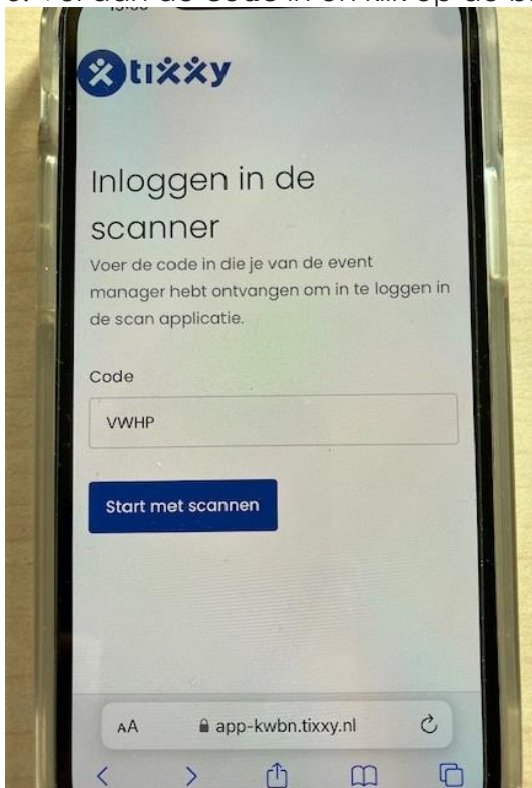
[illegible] de code in en klik op de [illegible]

tixxy

Inloggen in de scanner

Voer de code in die je van de event manager hebt ontvangen om in te loggen in de scan applicatie.

Code

VWHP

Start met scannen

AA app-kwbn.tixxy.nl